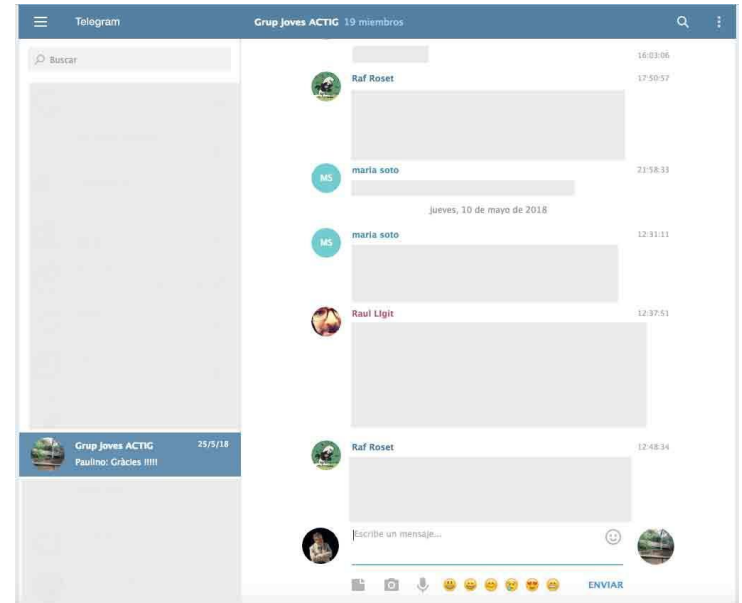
Telegram

Grup Joves ACTIG 19 miembros

Buscar

16:03:06

Raf Roset 17:50:57

MS maria soto 21:58:33

jueves, 10 de mayo de 2018

MS maria soto 12:31:11

Raul Llgit 12:37:51

Grup Joves ACTIG 25/5/18
Paulino: Gràcies !!!!!

Raf Roset 12:48:34

Escribe un mensaje...

ENVIAR